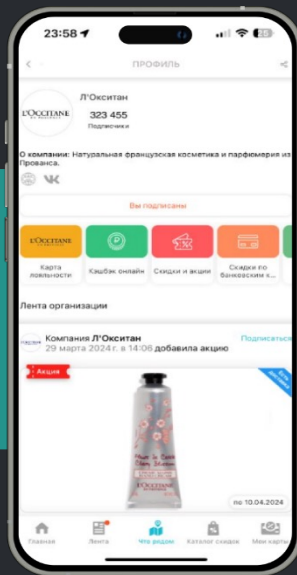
23:58

ПРОФИЛЬ

L'OCCITANE

Л'Окситан

323 455
Подписчики

О компании: Натуральная французская косметика и парфюмерия из Прованса.

Вы подписаны

L'OCCITANE
Карта лояльности

Кэшбэк онлайн

Скидки и акции

Скидки по банковским к...

Лента организации

Компания Л'Окситан
29 марта 2024 г. в 14:06 добавила акцию

Подписаться

Акция

L'OCCITANE

по 10.04.2024

Главная

Лента

Что рядом

Каталог скидок

Мои карты